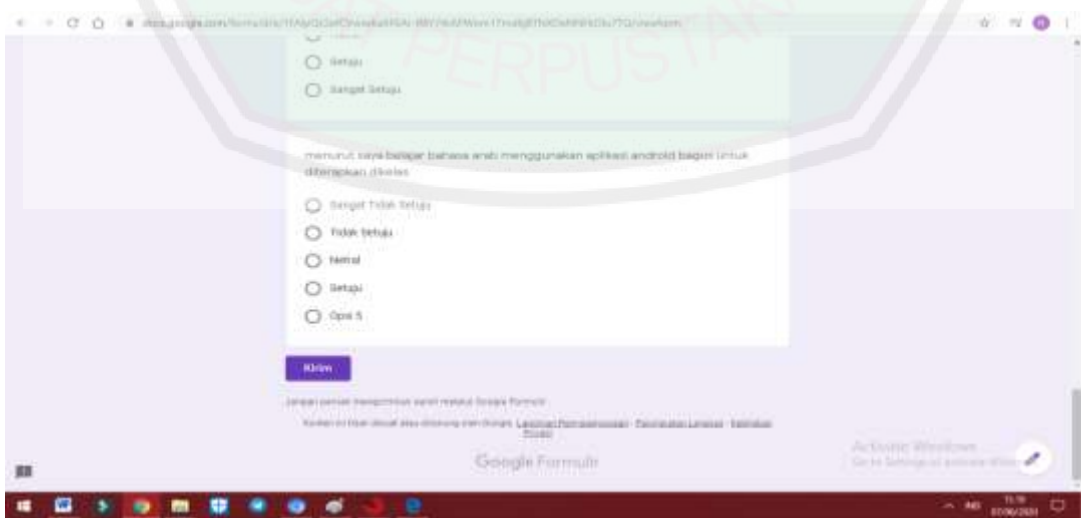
docs.google.com/forms/d/e/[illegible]/viewform

Setuju

Sangat Setuju

menurut saya belajar bahasa arab menggunakan aplikasi android bagus untuk diterapkan dikelas

Sangat Tidak Setuju

Tidak Setuju

Netral

Setuju

Opsi 5

Kirim

Jangan pernah mengirimkan sandi melalui Google Formulir.

Konten ini tidak dibuat atau didukung oleh Google. Laporkan Penyalahgunaan - Persyaratan Layanan - Kebijakan Privasi

Google Formulir

Activate Windows
Go to Settings to activate Windows.

11:19
07/06/2021